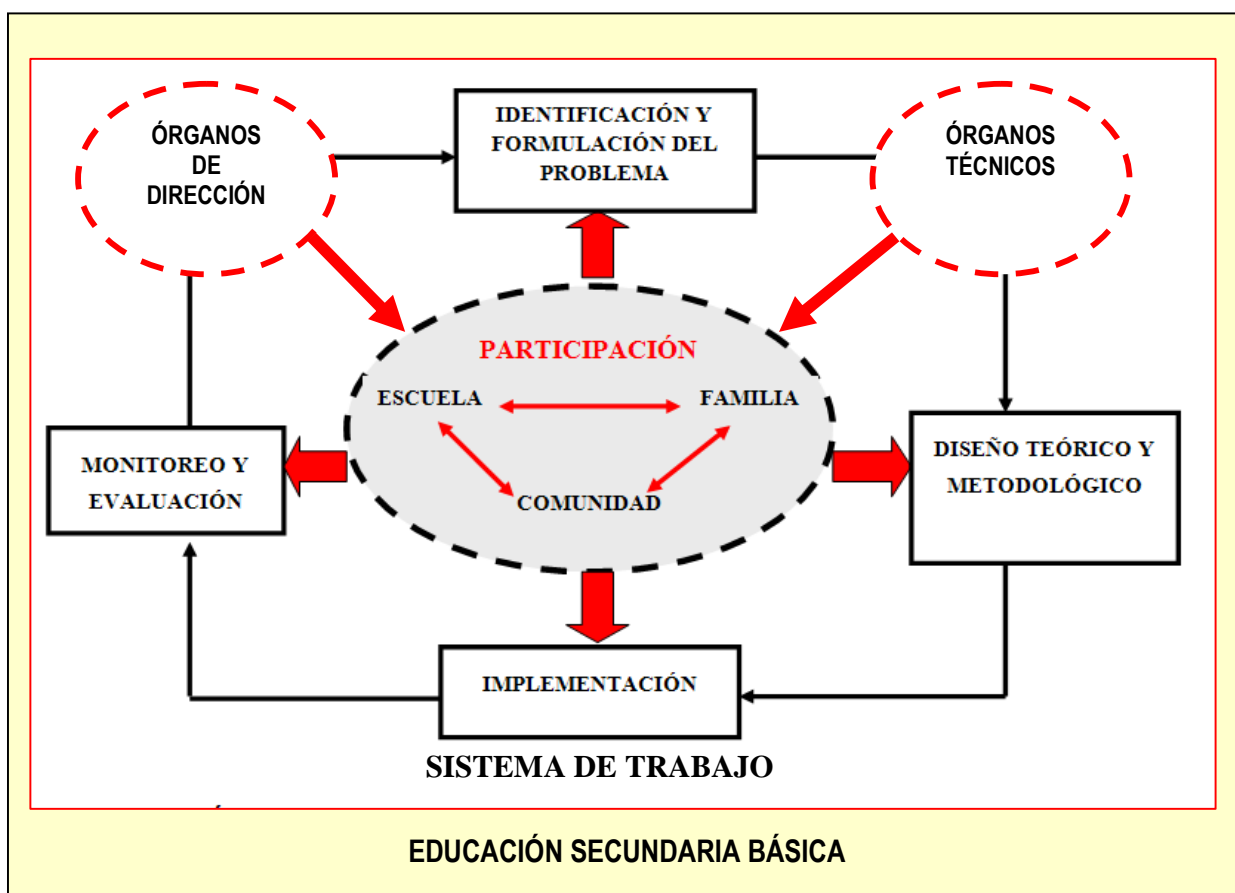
ÓRGANOS DE DIRECCIÓN

IDENTIFICACIÓN Y FORMULACIÓN DEL PROBLEMA

ÓRGANOS TÉCNICOS

PARTICIPACIÓN

ESCUELA

FAMILIA

COMUNIDAD

MONITOREO Y EVALUACIÓN

DISEÑO TEÓRICO Y METODOLÓGICO

IMPLEMENTACIÓN

SISTEMA DE TRABAJO

EDUCACIÓN SECUNDARIA BÁSICA